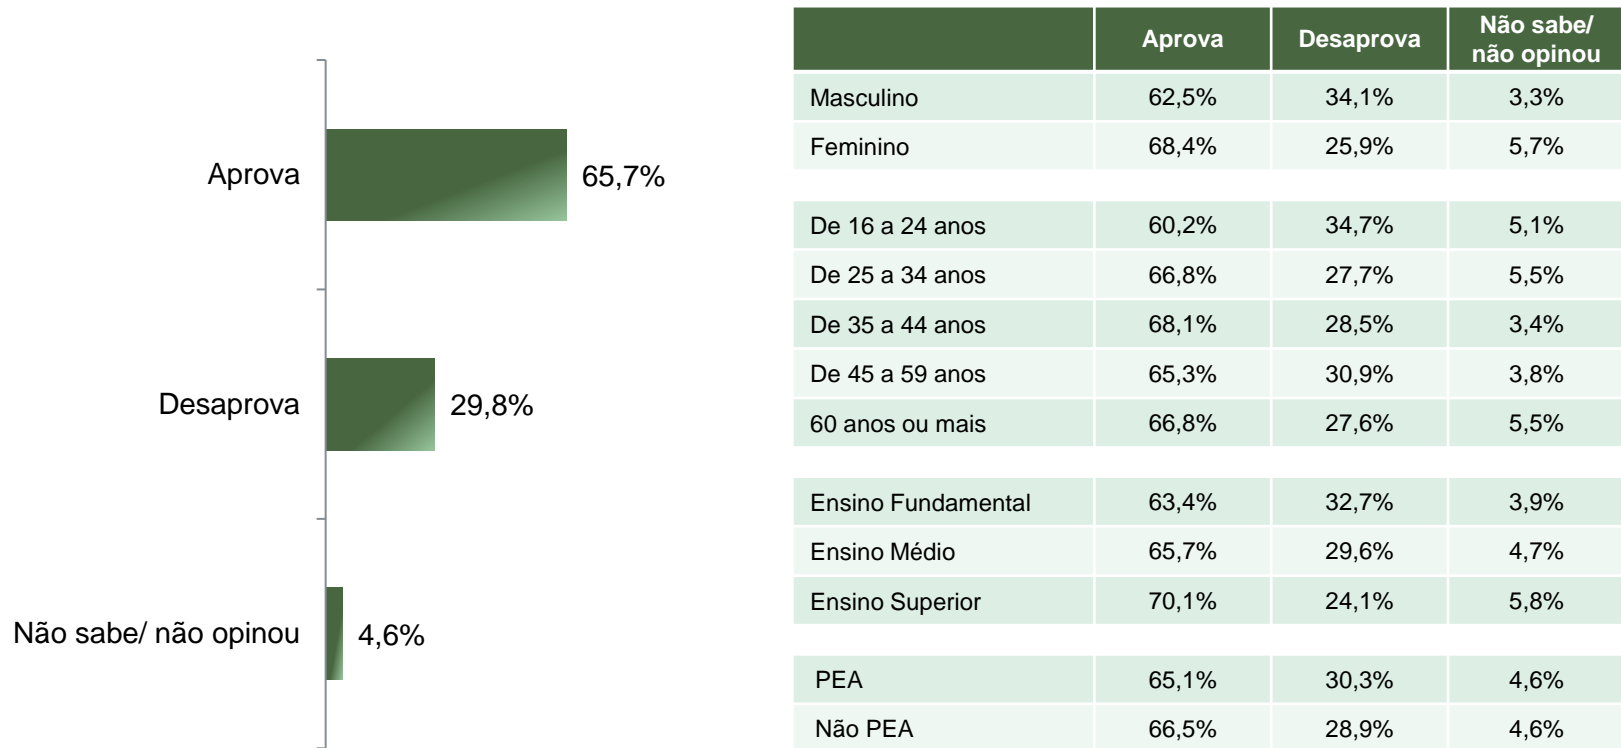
Aprova 65,7%

Desaprova 29,8%

Não sabe/ não opinou 4,6%

| | Aprova | Desaprova | Não sabe/ não opinou |
|---|---|---|---|
| Masculino | 62,5% | 34,1% | 3,3% |
| Feminino | 68,4% | 25,9% | 5,7% |
| | | | |
| De 16 a 24 anos | 60,2% | 34,7% | 5,1% |
| De 25 a 34 anos | 66,8% | 27,7% | 5,5% |
| De 35 a 44 anos | 68,1% | 28,5% | 3,4% |
| De 45 a 59 anos | 65,3% | 30,9% | 3,8% |
| 60 anos ou mais | 66,8% | 27,6% | 5,5% |
| | | | |
| Ensino Fundamental | 63,4% | 32,7% | 3,9% |
| Ensino Médio | 65,7% | 29,6% | 4,7% |
| Ensino Superior | 70,1% | 24,1% | 5,8% |
| | | | |
| PEA | 65,1% | 30,3% | 4,6% |
| Não PEA | 66,5% | 28,9% | 4,6% |